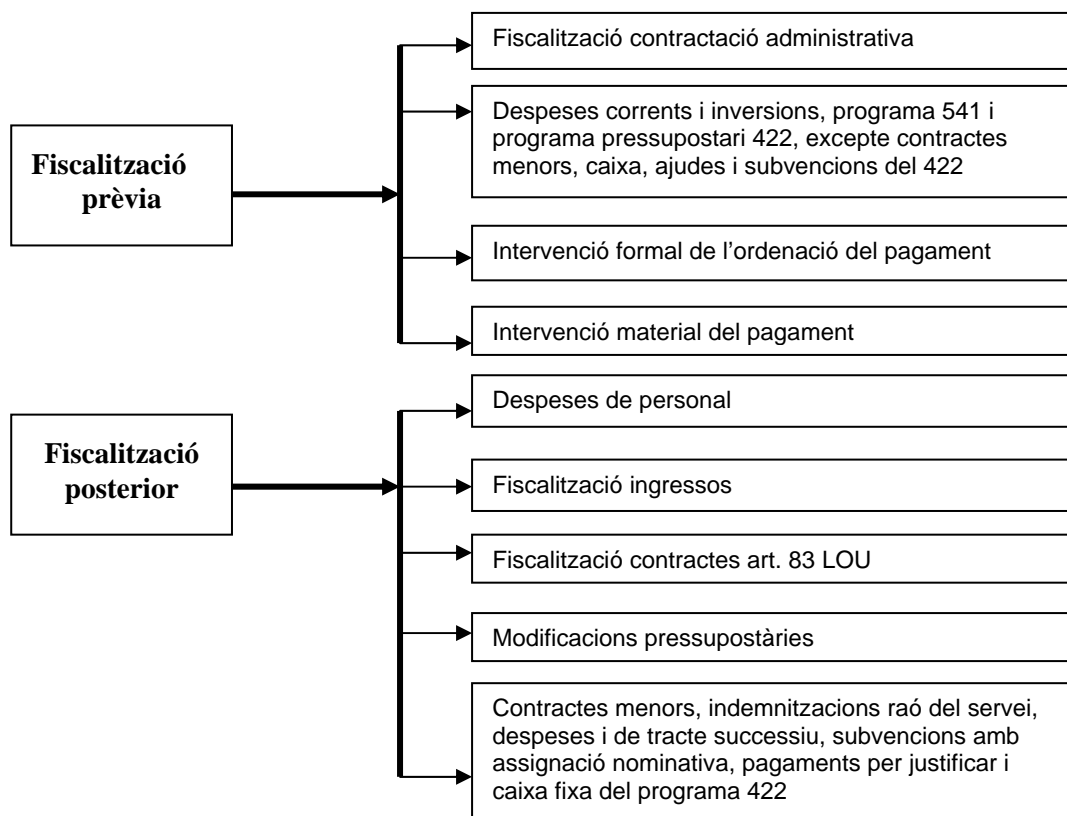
Fiscalització prèvia

Fiscalització contractació administrativa

Despeses corrents i inversions, programa 541 i programa pressupostari 422, excepte contractes menors, caixa, ajudes i subvencions del 422

Intervenció formal de l'ordenació del pagament

Intervenció material del pagament

Fiscalització posterior

Despeses de personal

Fiscalització ingressos

Fiscalització contractes art. 83 LOU

Modificacions pressupostàries

Contractes menors, indemnitzacions raó del servei, despeses i de tracte successiu, subvencions amb assignació nominativa, pagaments per justificar i caixa fixa del programa 422